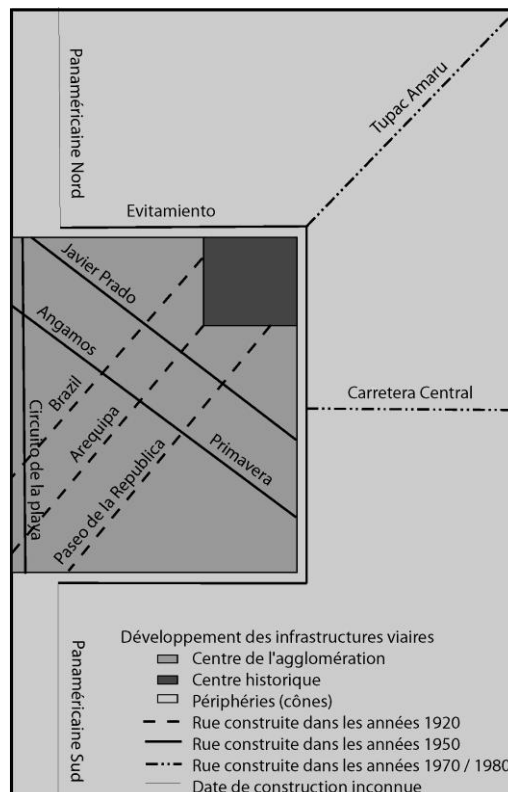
Panaméricaine Nord

Tupac Amaru

Evitamiento

Javier Prado

Angamos

Carretera Central

Brazil

Arequipa

Circuito de la playa

Primavera

Paseo de la Republica

Panaméricaine Sud

Développement des infrastructures viaires
Centre de l'agglomération
Centre historique
Périphéries (cônes)
Rue construite dans les années 1920
Rue construite dans les années 1950
Rue construite dans les années 1970 / 1980
Date de construction inconnue